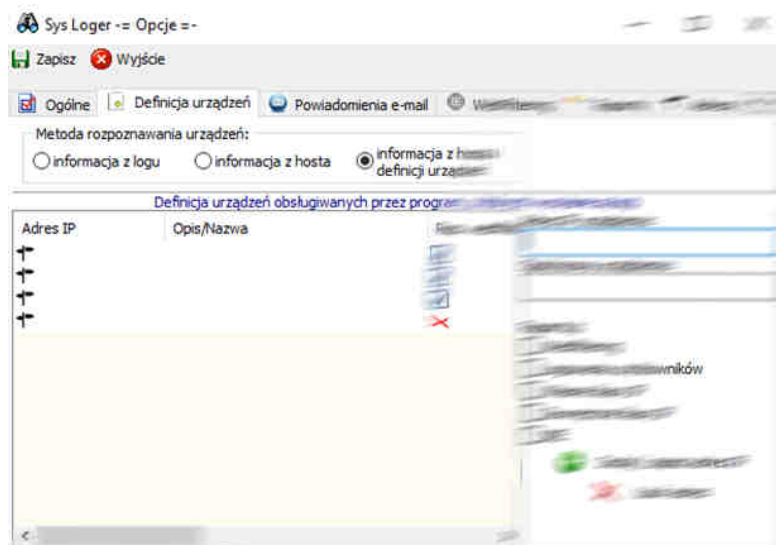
Sys Loger -= Opcje =-

Zapisz Wyjście

Ogólne Definicja urządzeń Powiadomienia e-mail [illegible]

Metoda rozpoznawania urządzeń:

informacja z logu informacja z hosta informacja z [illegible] definicji urzą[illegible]

Definicja urządzeń obsługiwanych przez progra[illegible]

| Adres IP | Opis/Nazwa | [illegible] |
|---|---|---|

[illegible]wników